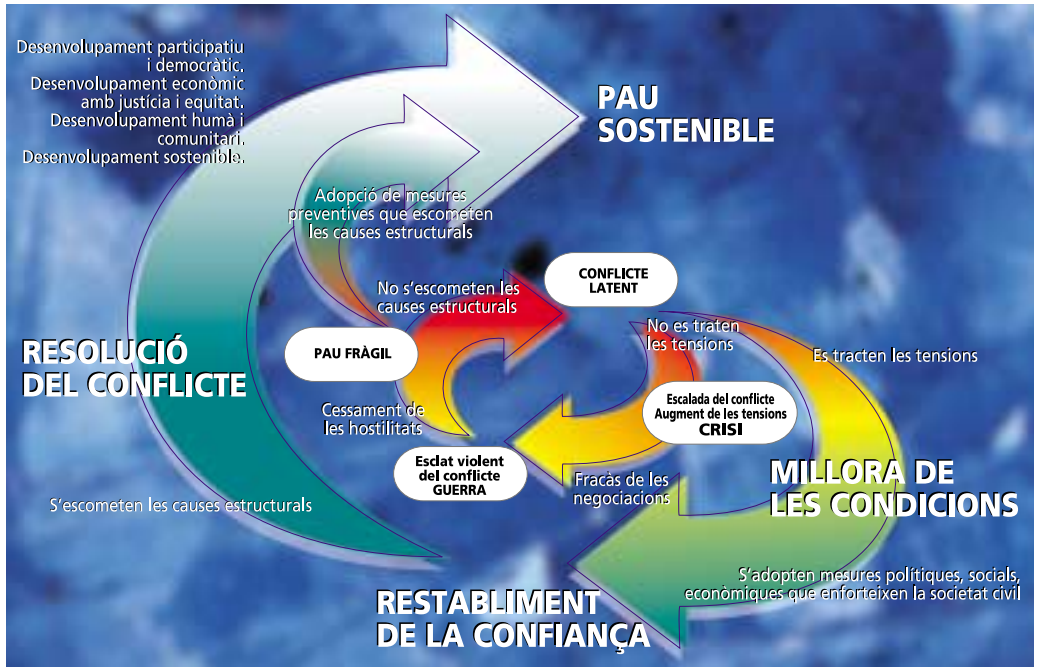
Desenvolupament participatiu i democràtic.
Desenvolupament econòmic amb justícia i equitat.
Desenvolupament humà i comunitari.
Desenvolupament sostenible.

PAU SOSTENIBLE

Adopció de mesures preventives que escometen les causes estructurals

CONFLICTE LATENT

No s'escometen les causes estructurals

No es traten les tensions

RESOLUCIÓ DEL CONFLICTE

PAU FRÀGIL

Es tracten les tensions

Cessament de les hostilitats

Escalada del conflicte
Augment de les tensions
CRISI

Esclat violent del conflicte
GUERRA

Fracàs de les negociacions

MILLORA DE LES CONDICIONS

S'escometen les causes estructurals

S'adopten mesures polítiques, socials, econòmiques que enforteixen la societat civil

RESTABLIMENT DE LA CONFIANÇA